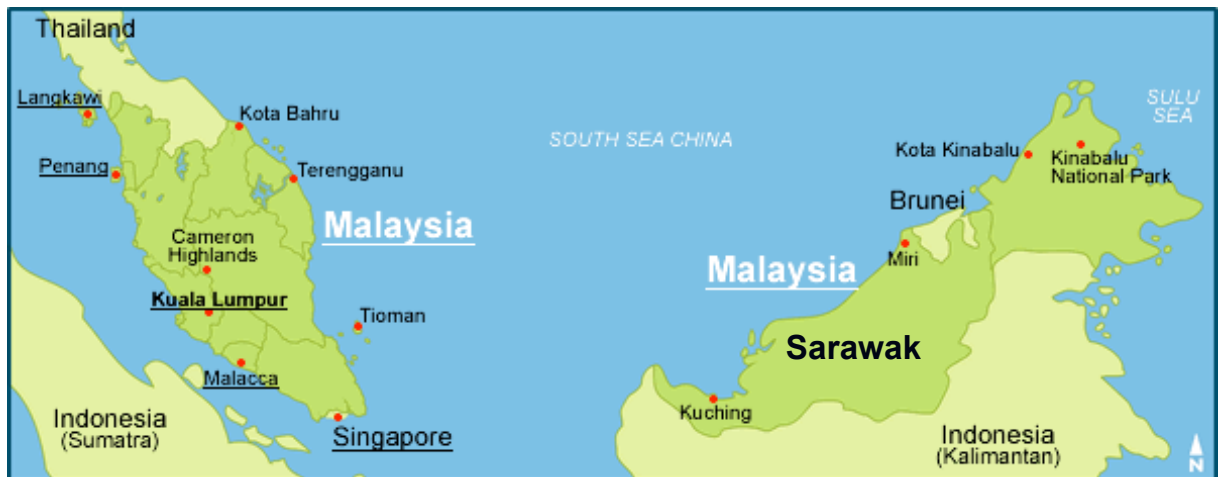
Thailand

Langkawi

Penang

Kota Bahru

Terengganu

Malaysia

Cameron Highlands

Kuala Lumpur

Tioman

Malacca

Indonesia (Sumatra)

Singapore

SOUTH SEA CHINA

SULU SEA

Kota Kinabalu

Kinabalu National Park

Brunei

Miri

Malaysia

Sarawak

Kuching

Indonesia (Kalimantan)

N